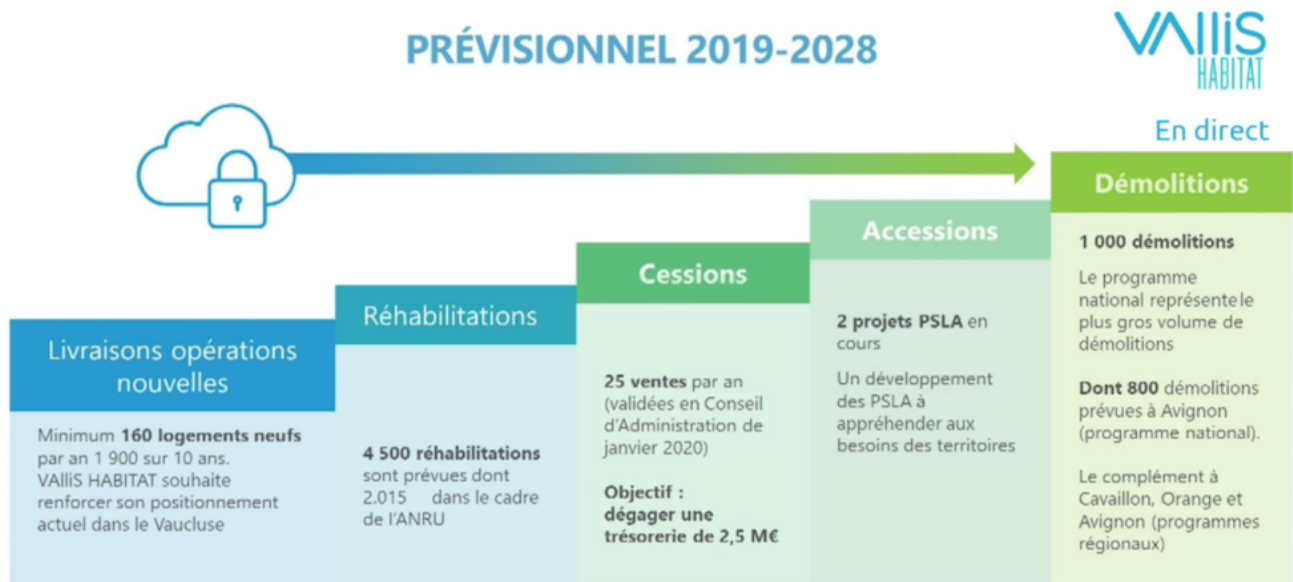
PRÉVISIONNEL 2019-2028

VAlliS HABITAT

En direct

Livraisons opérations nouvelles

Minimum **160 logements neufs** par an 1 900 sur 10 ans. VAlliS HABITAT souhaite renforcer son positionnement actuel dans le Vaucluse

Réhabilitations

**4 500 réhabilitations** sont prévues dont 2.015 dans le cadre de l'ANRU

Cessions

**25 ventes** par an (validées en Conseil d'Administration de janvier 2020)

**Objectif : dégager une trésorerie de 2,5 M€**

Accessions

**2 projets PSLA** en cours

Un développement des PSLA à appréhender aux besoins des territoires

Démolitions

**1 000 démolitions**

Le programme national représente le plus gros volume de démolitions

**Dont 800** démolitions prévues à Avignon (programme national).

Le complément à Cavaillon, Orange et Avignon (programmes régionaux)